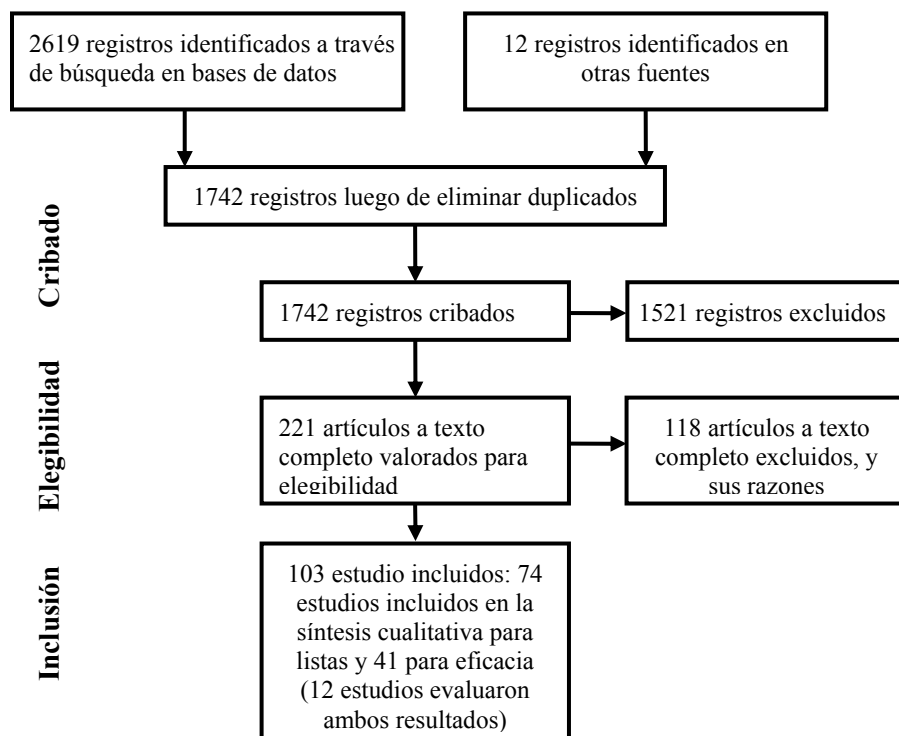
2619 registros identificados a través de búsqueda en bases de datos

12 registros identificados en otras fuentes

1742 registros luego de eliminar duplicados

Cribado

1742 registros cribados

1521 registros excluidos

Elegibilidad

221 artículos a texto completo valorados para elegibilidad

118 artículos a texto completo excluidos, y sus razones

Inclusión

103 estudio incluidos: 74 estudios incluidos en la síntesis cualitativa para listas y 41 para eficacia (12 estudios evaluaron ambos resultados)